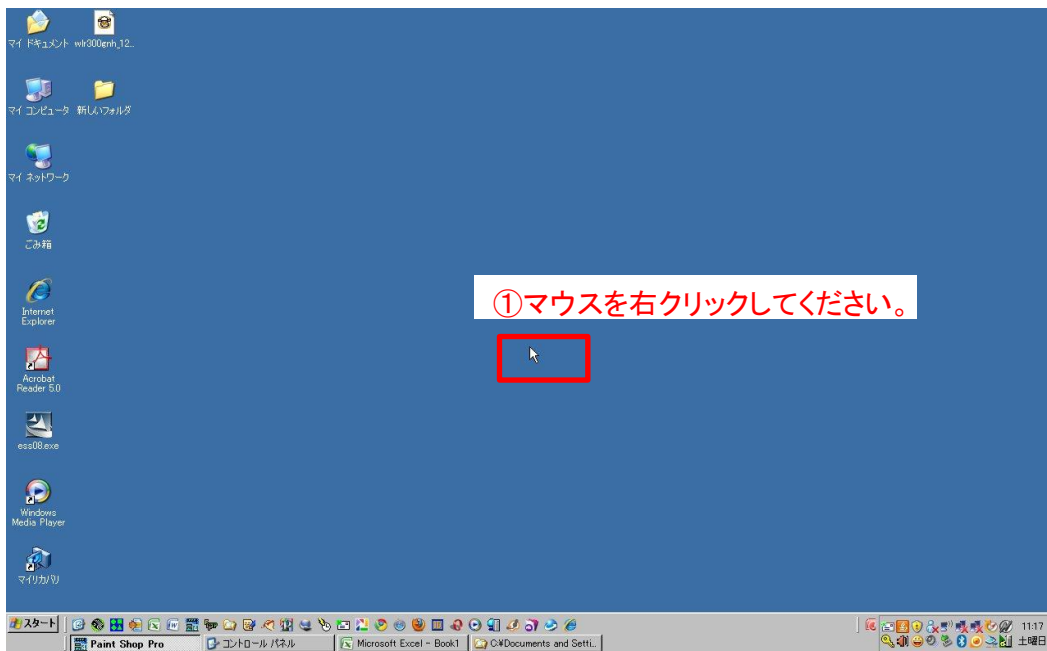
マイ ドキュメント
wlr300gnh_12...
マイ コンピュータ
新しいフォルダ
マイ ネットワーク
ごみ箱
Internet Explorer
Acrobat Reader 5.0
ess08.exe
Windows Media Player
マイリカバリ

①マウスを右クリックしてください。

スタート
Paint Shop Pro
コントロール パネル
Microsoft Excel - Book1
C:¥Documents and Setti...
11:17
土曜日